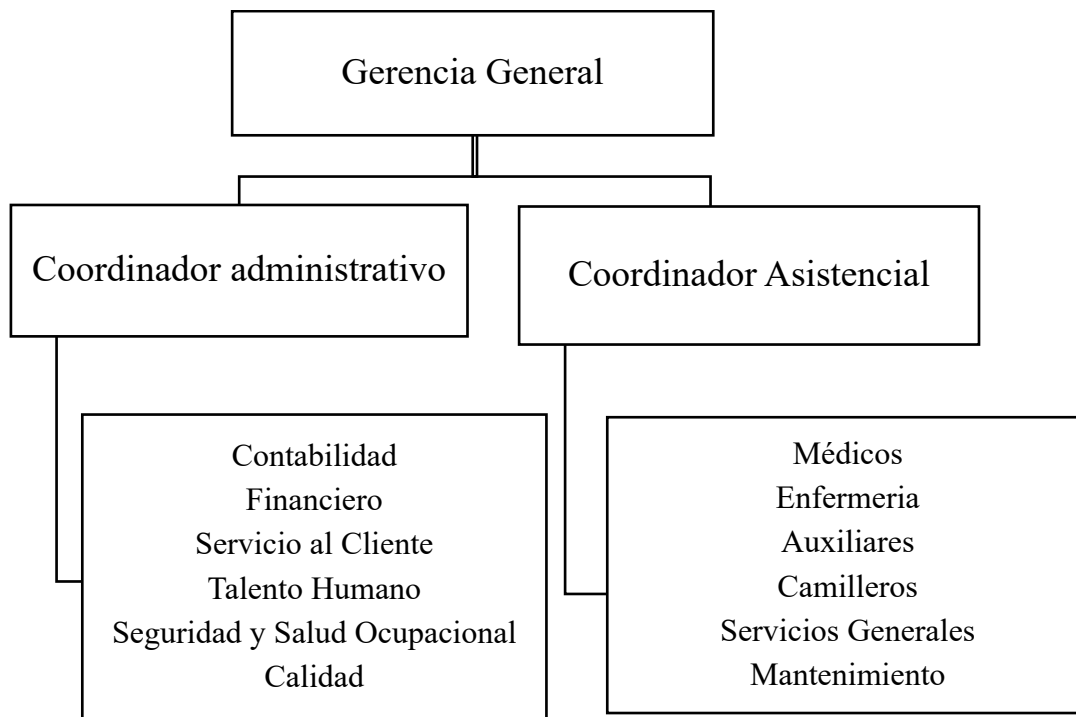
Gerencia General

Coordinador administrativo

Coordinador Asistencial

Contabilidad
Financiero
Servicio al Cliente
Talento Humano
Seguridad y Salud Ocupacional
Calidad

Médicos
Enfermeria
Auxiliares
Camilleros
Servicios Generales
Mantenimiento